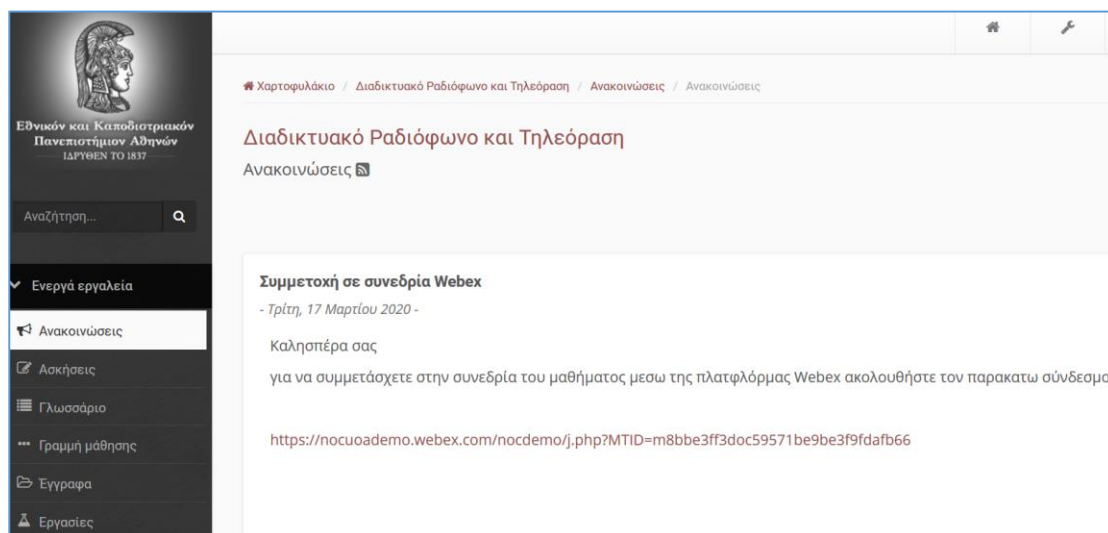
Εθνικόν και Καποδιστριακόν Πανεπιστήμιον Αθηνών
ΙΔΡΥΘΕΝ ΤΟ 1837

Αναζήτηση...

Ενεργά εργαλεία

Ανακοινώσεις

Ασκήσεις

Γλωσσάριο

Γραμμή μάθησης

Έγγραφα

Εργασίες

Χαρτοφυλάκιο / Διαδικτυακό Ραδιόφωνο και Τηλεόραση / Ανακοινώσεις / Ανακοινώσεις

Διαδικτυακό Ραδιόφωνο και Τηλεόραση

Ανακοινώσεις

Συμμετοχή σε συνεδρία Webex

- Τρίτη, 17 Μαρτίου 2020 -

Καλησπέρα σας

για να συμμετάσχετε στην συνεδρία του μαθήματος μεσω της πλατφλόρμας Webex ακολουθήστε τον παρακατω σύνδεσμο

https://nocuoademo.webex.com/nocdemo/j.php?MTID=m8bbe3ff3doc59571be9be3f9fdafb66